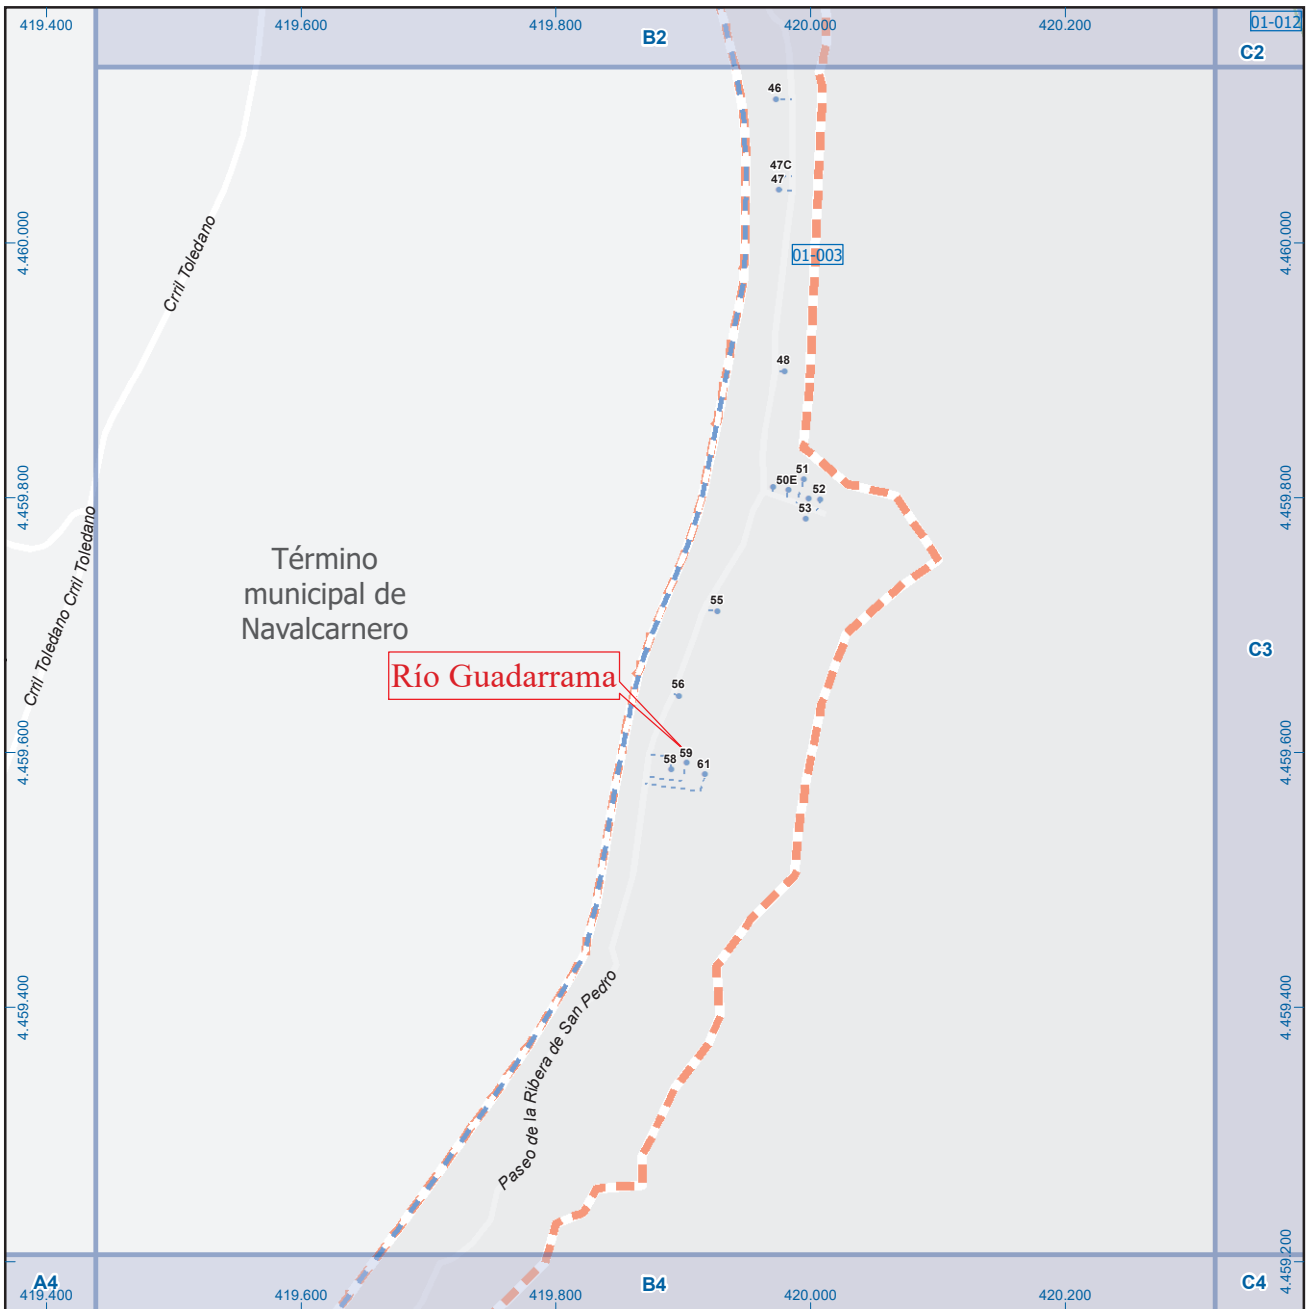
419.400
419.600
419.800
420.000
420.200
B2
01-012
C2
46
47C
47
01-003
48
51
50E
52
53
55
56
59
58
61
4.460.000
4.459.800
4.459.600
4.459.400
4.459.200
4.460.000
4.459.800
4.459.600
4.459.400
Crril Toledano
Crril Toledano Crril Toledano

Término municipal de Navalcarnero

Río Guadarrama

Paseo de la Ribera de San Pedro
C3
A4
419.400
419.600
B4
419.800
420.000
420.200
C4